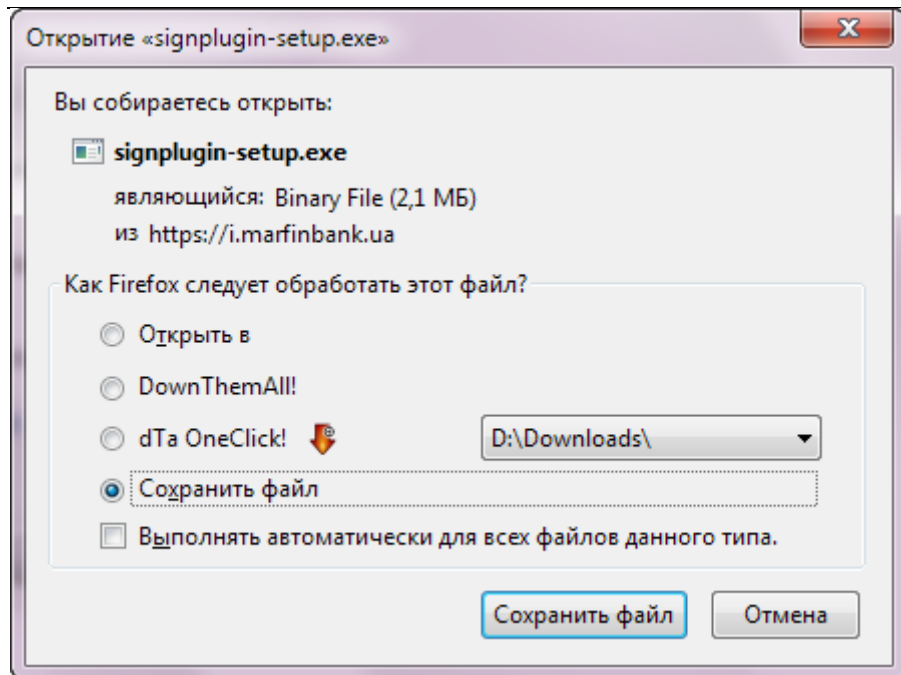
Открытие «signplugin-setup.exe»

Вы собираетесь открыть:

signplugin-setup.exe

являющийся: Binary File (2,1 МБ)

из https://i.marfinbank.ua

Как Firefox следует обработать этот файл?

Открыть в

DownThemAll!

dTa OneClick!

D:\Downloads\

Сохранить файл

Выполнять автоматически для всех файлов данного типа.

Сохранить файл

Отмена